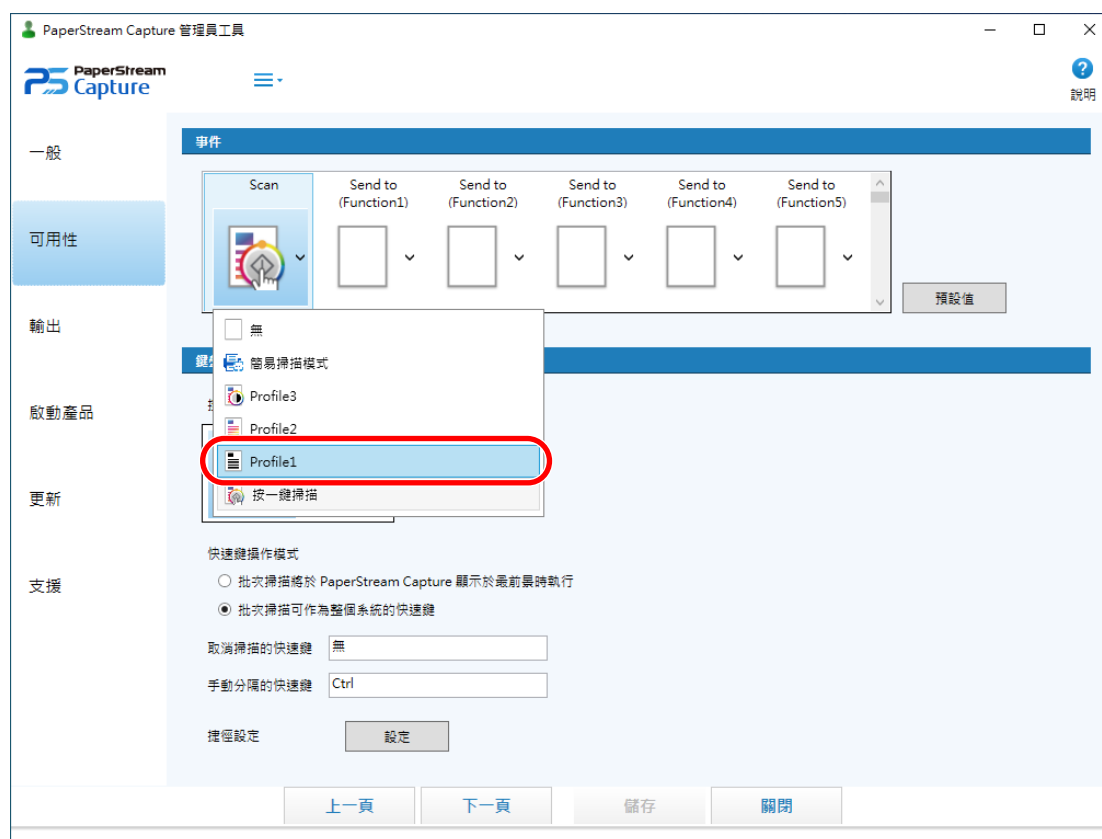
PaperStream Capture 管理員工具

PaperStream Capture

說明

一般

可用性

輸出

啟動產品

更新

支援

事件

Scan

Send to (Function1)

Send to (Function2)

Send to (Function3)

Send to (Function4)

Send to (Function5)

預設值

無

簡易掃描模式

Profile3

Profile2

Profile1

按一鍵掃描

快速鍵操作模式

批次掃描將於 PaperStream Capture 顯示於最前景時執行

批次掃描可作為整個系統的快速鍵

取消掃描的快速鍵 無

手動分隔的快速鍵 Ctrl

捷徑設定 設定

上一頁 下一頁 儲存 關閉